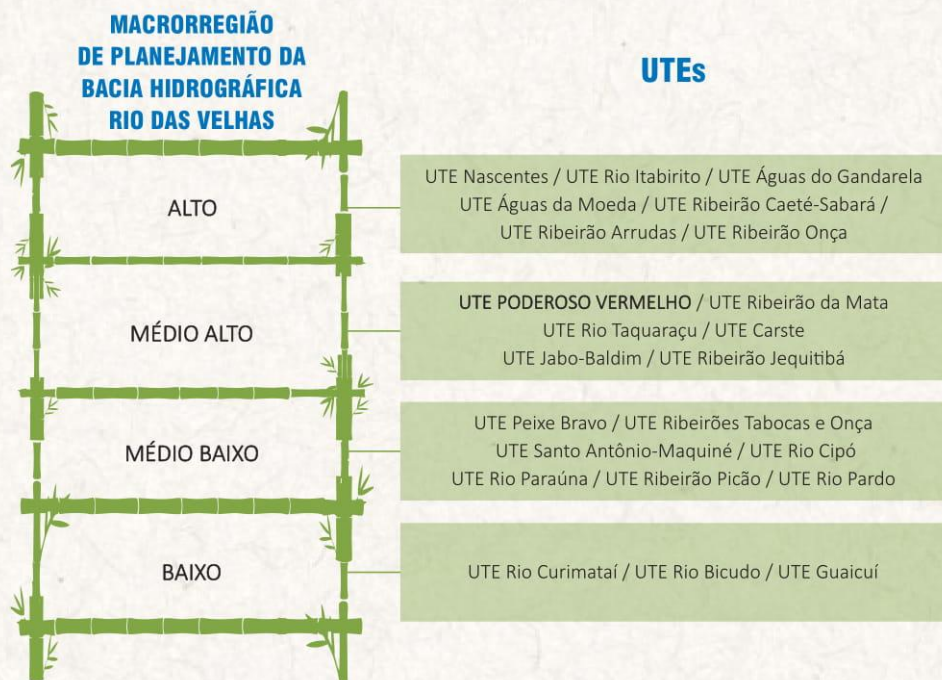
MACRORREGIÃO DE PLANEJAMENTO DA BACIA HIDROGRÁFICA RIO DAS VELHAS

UTEs

ALTO

UTE Nascentes / UTE Rio Itabirito / UTE Águas do Gandarela
UTE Águas da Moeda / UTE Ribeirão Caeté-Sabará /
UTE Ribeirão Arrudas / UTE Ribeirão Onça

MÉDIO ALTO

UTE PODEROSO VERMELHO / UTE Ribeirão da Mata
UTE Rio Taquaraçu / UTE Carste
UTE Jabo-Baldim / UTE Ribeirão Jequitibá

MÉDIO BAIXO

UTE Peixe Bravo / UTE Ribeirões Tabocas e Onça
UTE Santo Antônio-Maquiné / UTE Rio Cipó
UTE Rio Paraúna / UTE Ribeirão Picão / UTE Rio Pardo

BAIXO

UTE Rio Curimataí / UTE Rio Bicudo / UTE Guaicuí